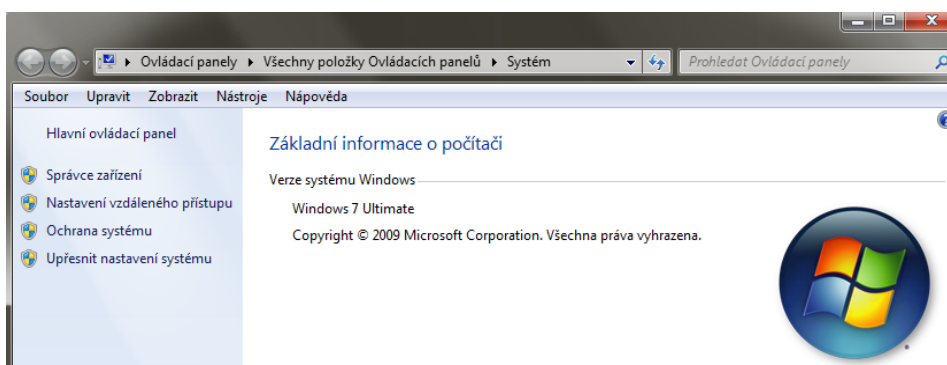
Ovládací panely ▸ Všechny položky Ovládacích panelů ▸ Systém

Prohledat Ovládací panely

Soubor Upravit Zobrazit Nástroje Nápověda

Hlavní ovládací panel

Správce zařízení

Nastavení vzdáleného přístupu

Ochrana systému

Upřesnit nastavení systému

Základní informace o počítači

Verze systému Windows

Windows 7 Ultimate

Copyright © 2009 Microsoft Corporation. Všechna práva vyhrazena.